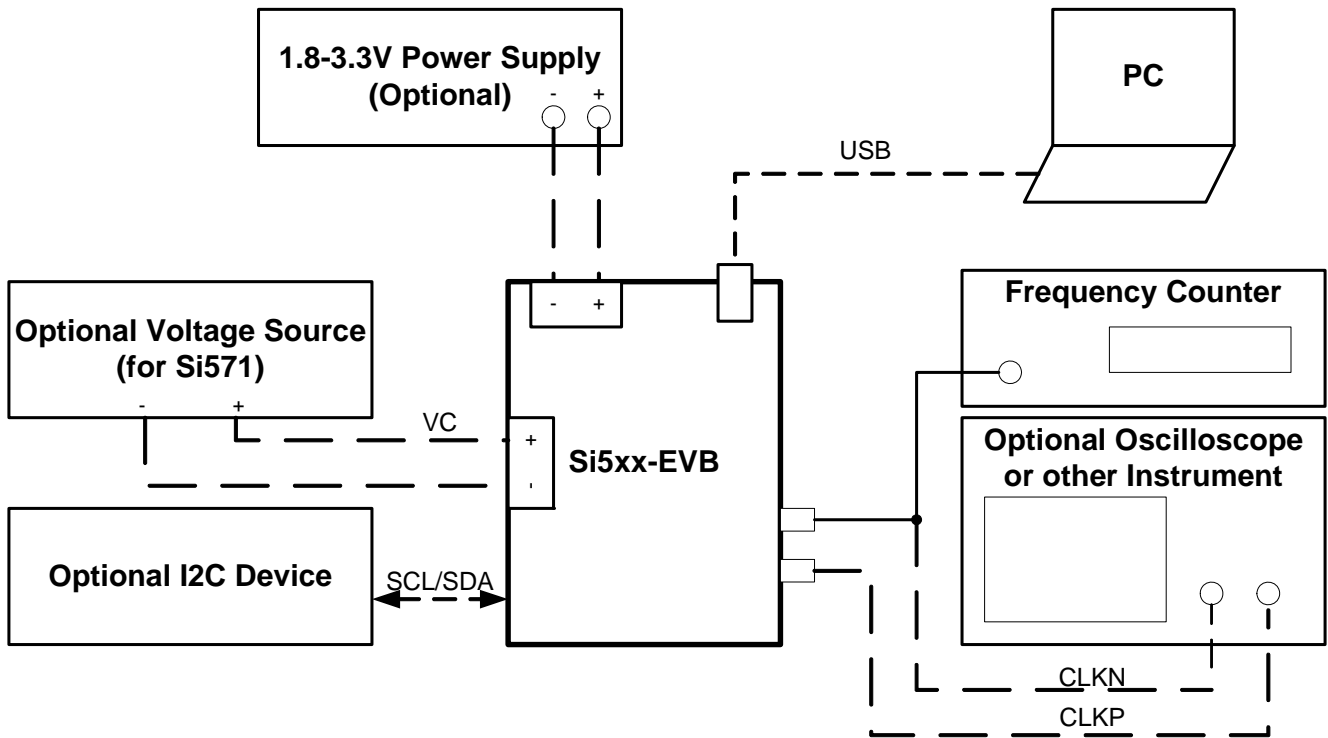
1.8-3.3V Power Supply (Optional)
- +

PC

USB

- +

Frequency Counter

Optional Voltage Source (for Si571)
- +

VC

+
-

Si5xx-EVB

Optional Oscilloscope or other Instrument

Optional I2C Device

SCL/SDA

CLKN

CLKP